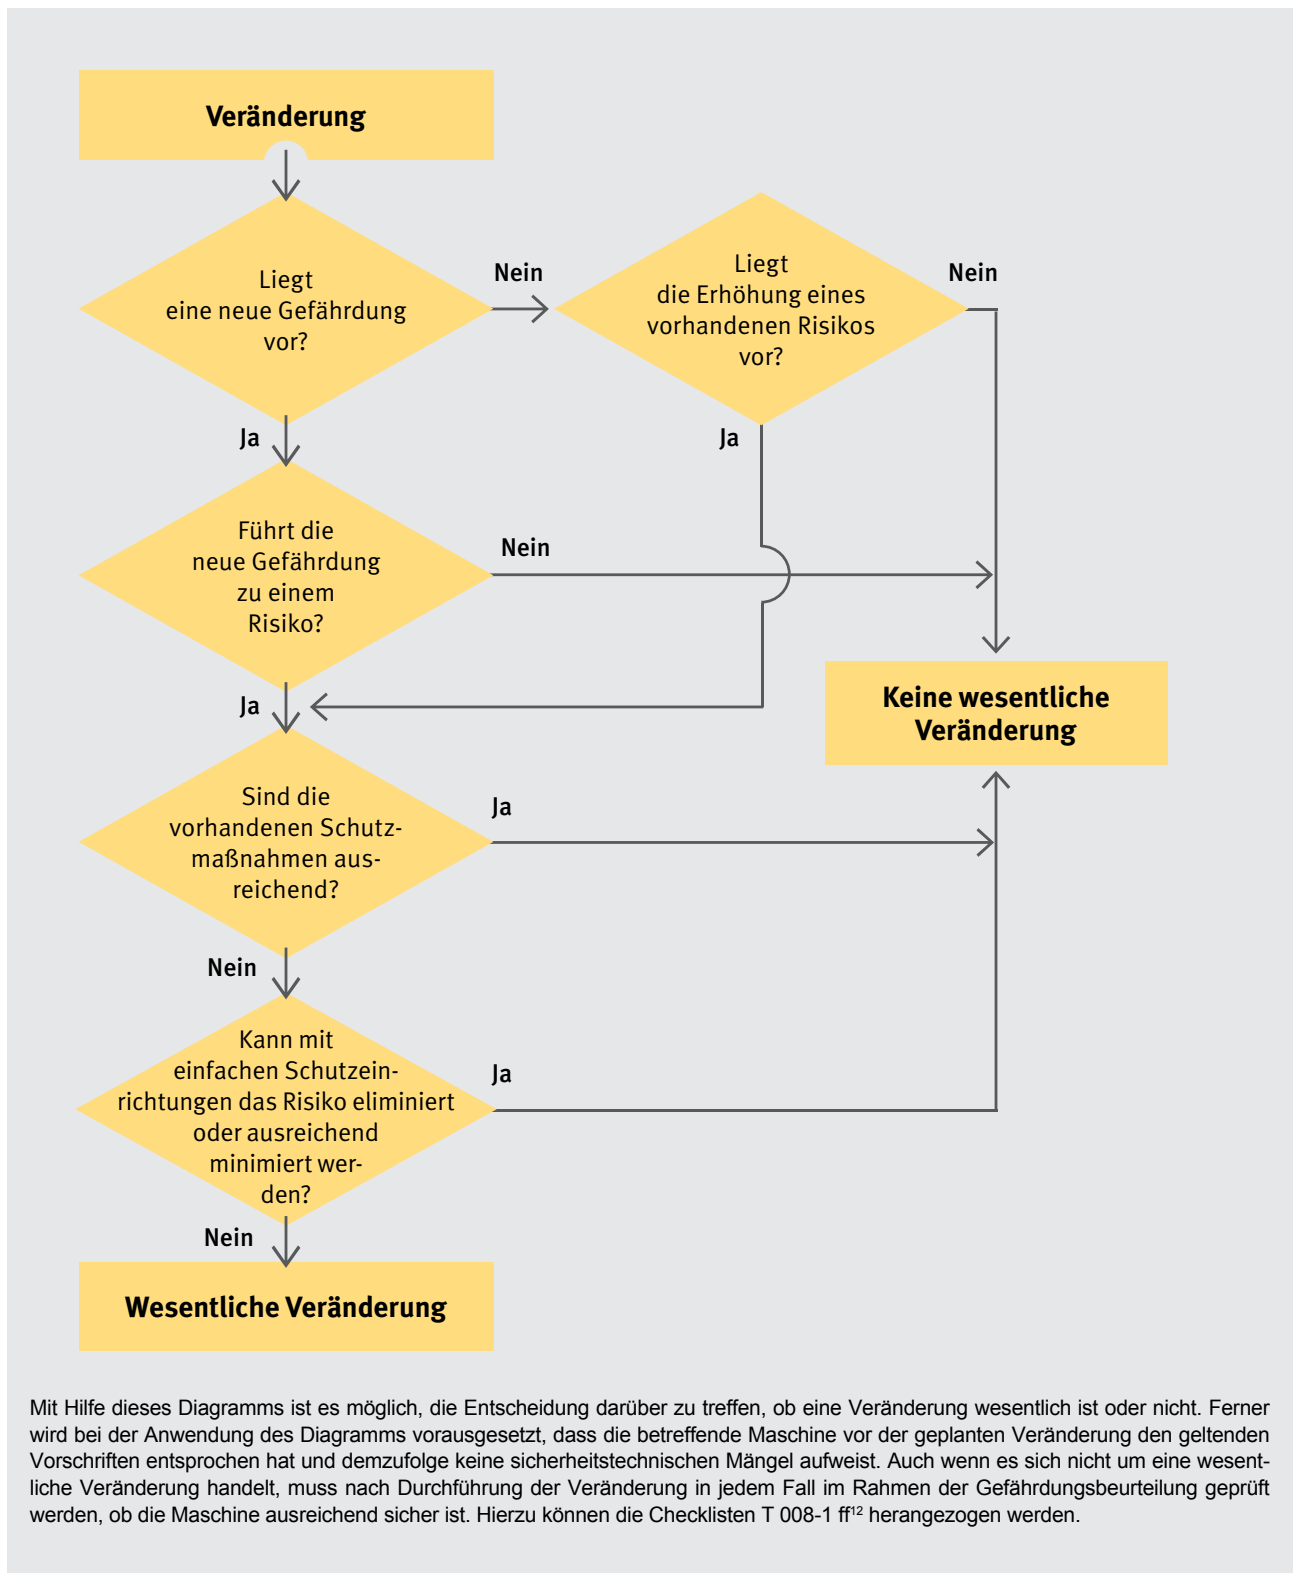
Veränderung

Liegt eine neue Gefährdung vor?

Nein

Liegt die Erhöhung eines vorhandenen Risikos vor?

Nein

Ja

Ja

Führt die neue Gefährdung zu einem Risiko?

Nein

Ja

Keine wesentliche Veränderung

Sind die vorhandenen Schutzmaßnahmen ausreichend?

Ja

Nein

Kann mit einfachen Schutzeinrichtungen das Risiko eliminiert oder ausreichend minimiert werden?

Ja

Nein

Wesentliche Veränderung

Mit Hilfe dieses Diagramms ist es möglich, die Entscheidung darüber zu treffen, ob eine Veränderung wesentlich ist oder nicht. Ferner wird bei der Anwendung des Diagramms vorausgesetzt, dass die betreffende Maschine vor der geplanten Veränderung den geltenden Vorschriften entsprochen hat und demzufolge keine sicherheitstechnischen Mängel aufweist. Auch wenn es sich nicht um eine wesentliche Veränderung handelt, muss nach Durchführung der Veränderung in jedem Fall im Rahmen der Gefährdungsbeurteilung geprüft werden, ob die Maschine ausreichend sicher ist. Hierzu können die Checklisten T 008-1 ff$^{12}$ herangezogen werden.